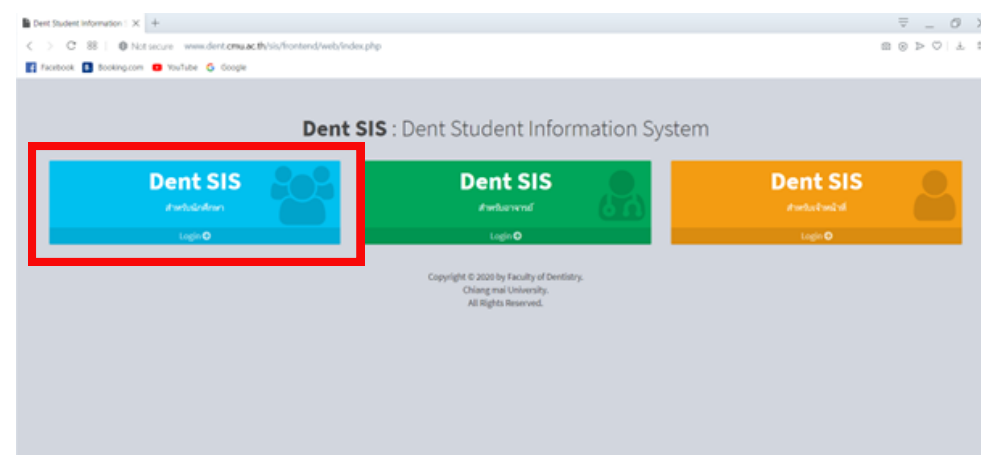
Dent Student Information ×  +

Not secure  www.dent.cmu.ac.th/sis/frontend/web/index.php

Facebook  Booking.com  YouTube  Google

Dent SIS : Dent Student Information System

Dent SIS
สำหรับนักศึกษา
Login

Dent SIS
สำหรับอาจารย์
Login

Dent SIS
สำหรับเจ้าหน้าที่
Login

Copyright © 2020 by Faculty of Dentistry.
Chiang mai University.
All Rights Reserved.